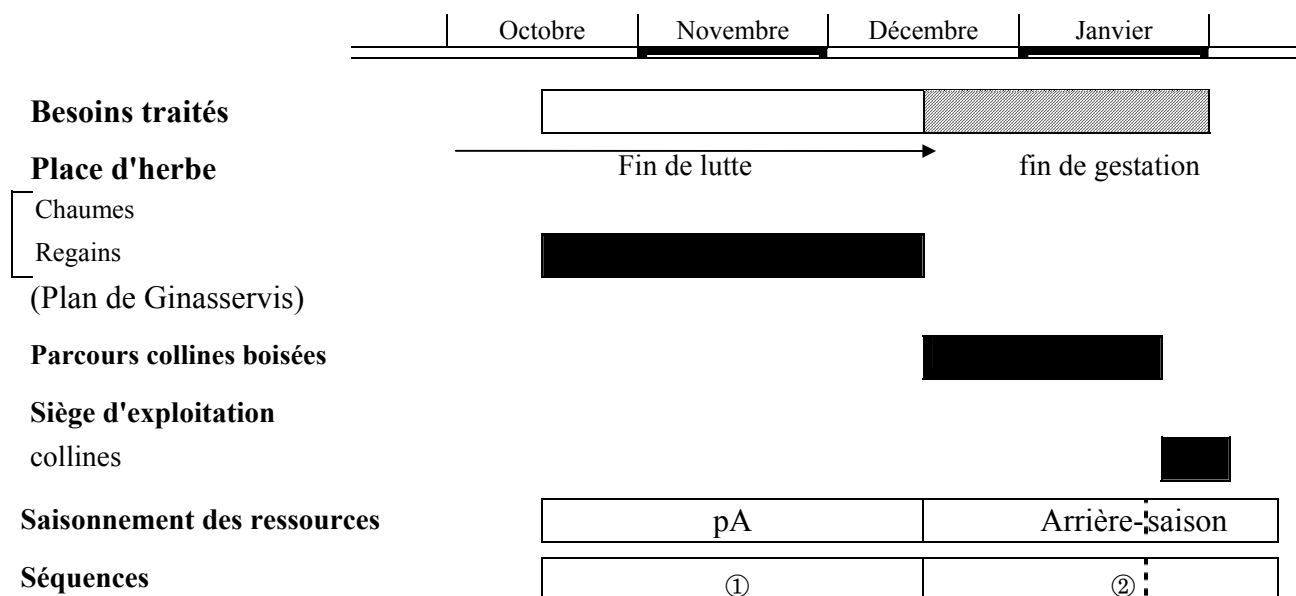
Octobre Novembre Décembre Janvier

**Besoins traités**

**Place d'herbe**

Fin de lutte fin de gestation

Chaumes

Regains

(Plan de Ginasservis)

**Parcours collines boisées**

**Siège d'exploitation**

collines

**Saisonnement des ressources** pA Arrière-saison

**Séquences** ① ②